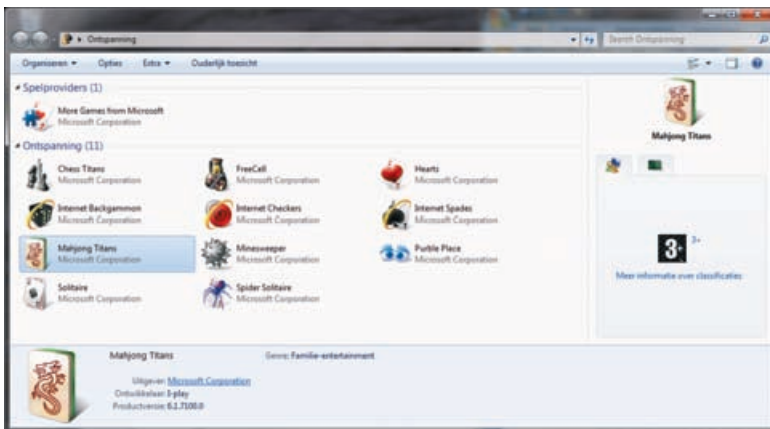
Ontspanning

Search Ontspanning

Organiseren ▾ Opties Extra ▾ Ouderlijk toezicht

Spelproviders (1)

More Games from Microsoft
Microsoft Corporation

Ontspanning (11)

Chess Titans
Microsoft Corporation

FreeCell
Microsoft Corporation

Hearts
Microsoft Corporation

Internet Backgammon
Microsoft Corporation

Internet Checkers
Microsoft Corporation

Internet Spades
Microsoft Corporation

Mahjong Titans
Microsoft Corporation

Minesweeper
Microsoft Corporation

Purble Place
Microsoft Corporation

Solitaire
Microsoft Corporation

Spider Solitaire
Microsoft Corporation

Mahjong Titans

3+

Meer informatie over classificaties

Mahjong Titans

Genre: Familie-entertainment

Uitgever: Microsoft Corporation
Ontwikkelaar: Oberon Games
Productversie: 6.1.7100.0